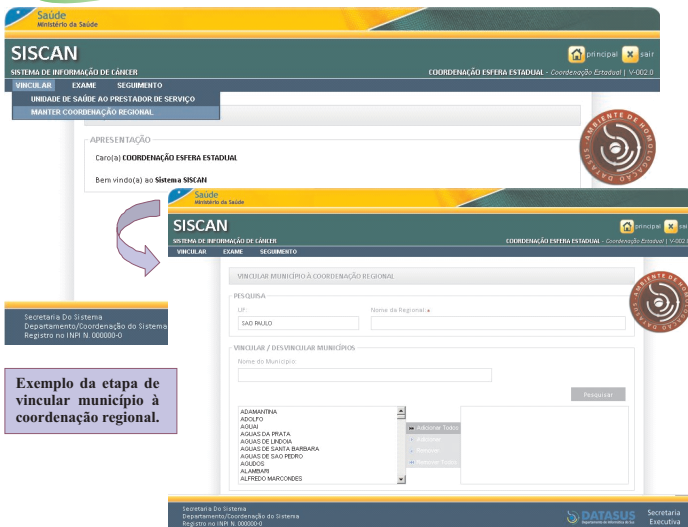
Saúde
Ministério da Saúde

SISCAN
SISTEMA DE INFORMAÇÃO DE CÂNCER
principal sair
COORDENAÇÃO ESFERA ESTADUAL - Coordenação Estadual | V-002.0

VINCULAR EXAME SEGUIMENTO
UNIDADE DE SAÚDE AO PRESTADOR DE SERVIÇO
MANTER COORDENAÇÃO REGIONAL

APRESENTAÇÃO
Caro(a) COORDENAÇÃO ESFERA ESTADUAL
Bem vindo(a) ao Sistema SISCAN

AMBIENTE DE HOMOLOGAÇÃO DATASUS

Secretaria Do Sistema
Departamento/Coordenação do Sistema
Registro no INPI N. 000000-0

Exemplo da etapa de vincular município à coordenação regional.

Saúde
Ministério da Saúde

SISCAN
SISTEMA DE INFORMAÇÃO DE CÂNCER
principal sair
COORDENAÇÃO ESFERA ESTADUAL - Coordenação Estadual | V-002.0
VINCULAR EXAME SEGUIMENTO

VINCULAR MUNICÍPIO À COORDENAÇÃO REGIONAL

PESQUISA
UF:
SAO PAULO
Nome da Regional: *

VINCULAR / DESVINCULAR MUNICÍPIOS
Nome do Município

Pesquisar

ADAMANTINA
ADOLFO
AGUAI
AGUAS DA PRATA
AGUAS DE LINDOIA
AGUAS DE SANTA BARBARA
AGUAS DE SAO PEDRO
AGUDOS
ALAMBARI
ALFREDO MARCONDES

Adicionar Todos
Adicionar
Remover
Remover Todos

AMBIENTE DE HOMOLOGAÇÃO DATASUS

Secretaria Do Sistema
Departamento/Coordenação do Sistema
Registro no INPI N. 000000-0
DATASUS
Secretaria Executiva